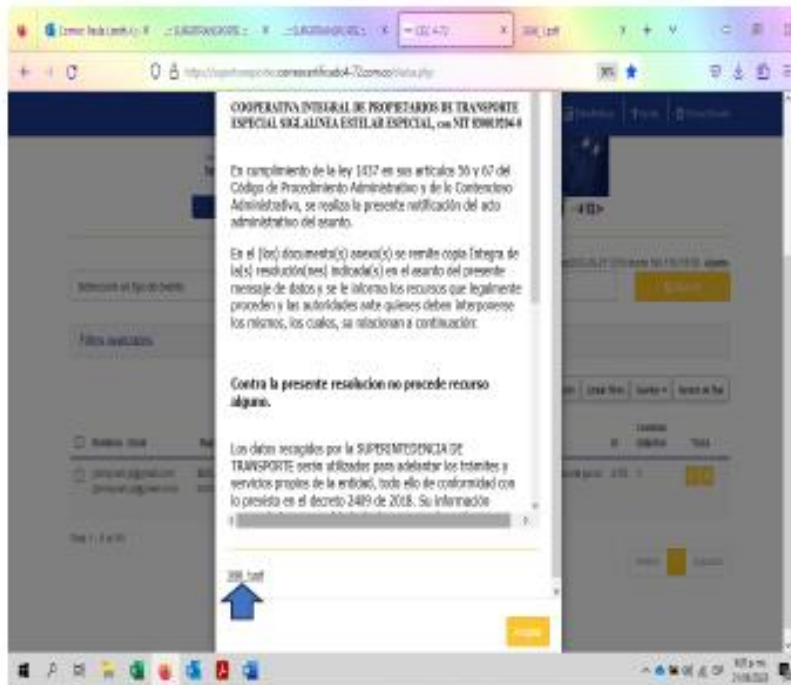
COOPERATIVA INTEGRAL DE PROPIETARIOS DE TRANSPORTE ESPECIAL SIGLA LINEA ESTELAR ESPECIAL, con NIT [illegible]

En cumplimiento de la ley 1437 en sus articulos 56 y 67 del Código de Procedimiento Administrativo y de lo Contencioso Administrativo, se realiza la presente notificación del acto administrativo del asunto.

En el (los) documento(s) anexo(s) se remite copia íntegra de la(s) resolución(es) indicada(s) en el asunto del presente mensaje de datos y se le informa los recursos que legalmente proceden y las autoridades ante quienes deben interponerse los mismos, los cuales, se relacionan a continuación:

Contra la presente resolucion no procede recurso alguno.

Los datos recogidos por la SUPERINTENDENCIA DE TRANSPORTE serán utilizados para adelantar los trámites y servicios propios de la entidad, todo ello de conformidad con lo previsto en el decreto 2489 de 2018. Su información

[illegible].pdf

Aceptar

Seleccione el tipo de evento

Filtros avanzados

Buscar

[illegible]